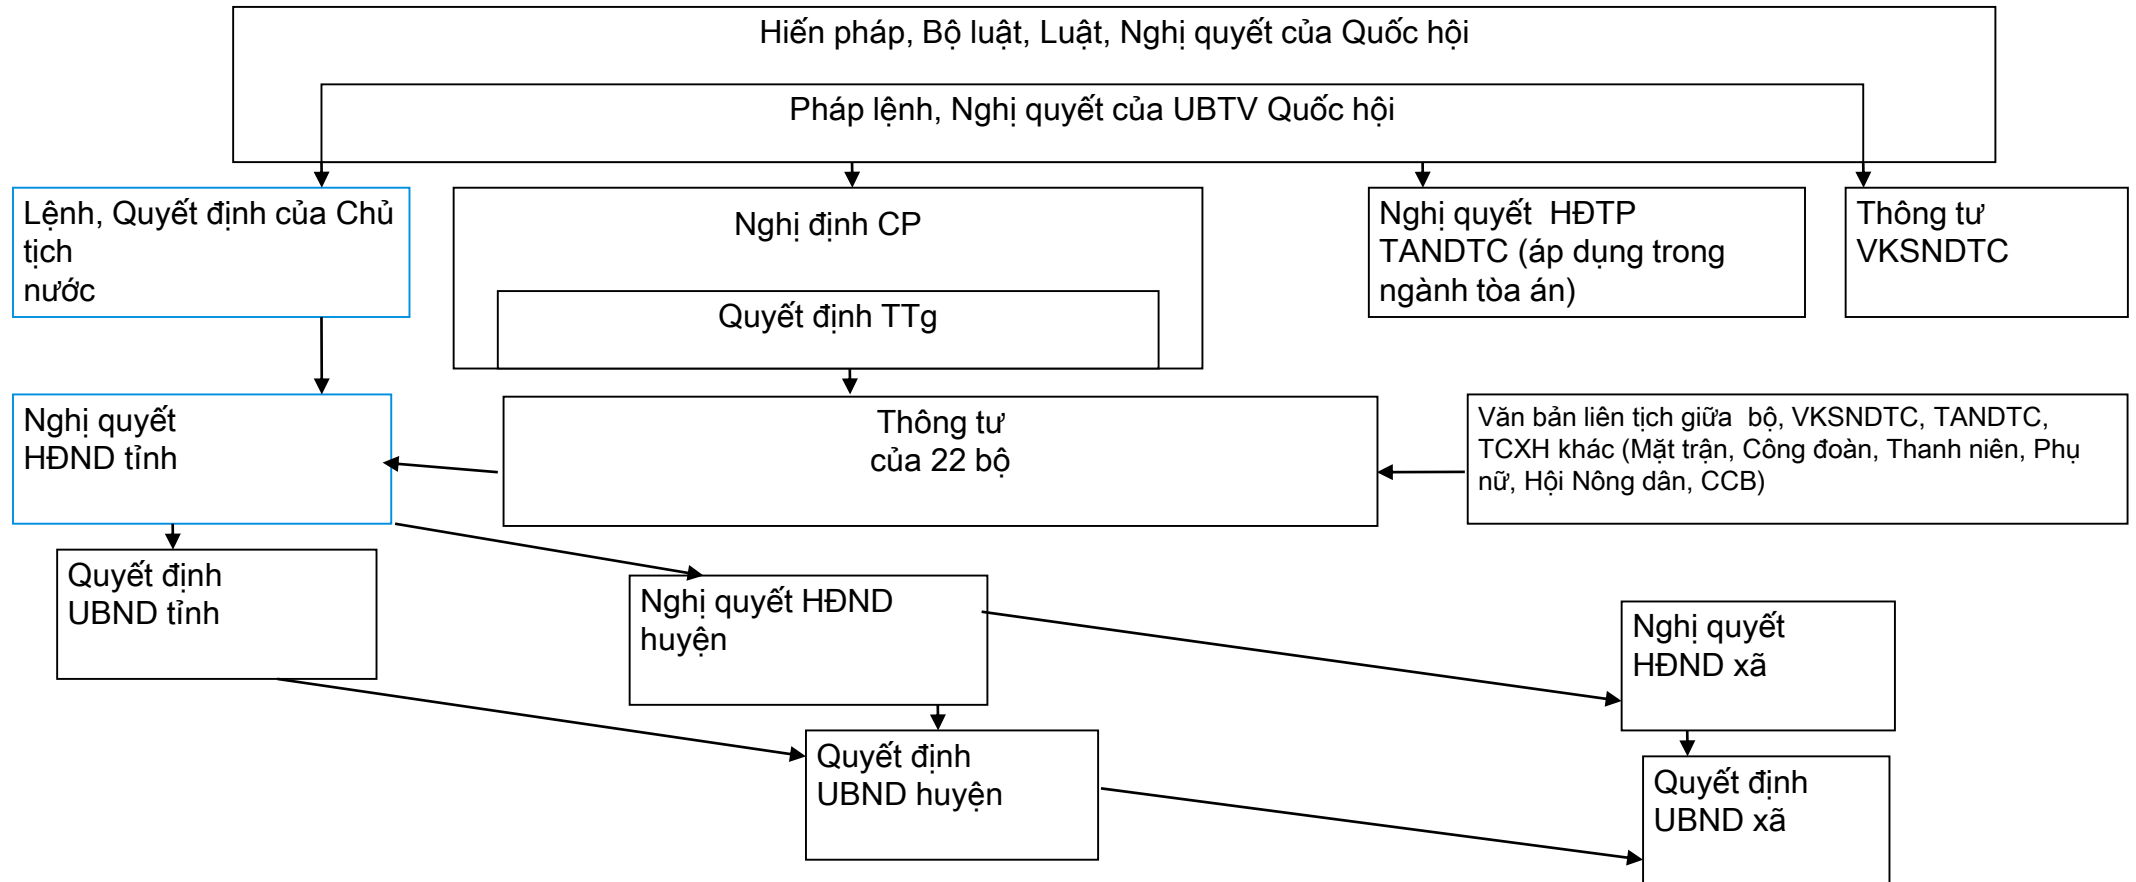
Hiến pháp, Bộ luật, Luật, Nghị quyết của Quốc hội

Pháp lệnh, Nghị quyết của UBTV Quốc hội

Lệnh, Quyết định của Chủ tịch nước

Nghị định CP

Quyết định TTg

Nghị quyết HĐTP TANDTC (áp dụng trong ngành tòa án)

Thông tư VKSNDTC

Nghị quyết HĐND tỉnh

Thông tư của 22 bộ

Văn bản liên tịch giữa bộ, VKSNDTC, TANDTC, TCXH khác (Mặt trận, Công đoàn, Thanh niên, Phụ nữ, Hội Nông dân, CCB)

Quyết định UBND tỉnh

Nghị quyết HĐND huyện

Nghị quyết HĐND xã

Quyết định UBND huyện

Quyết định UBND xã